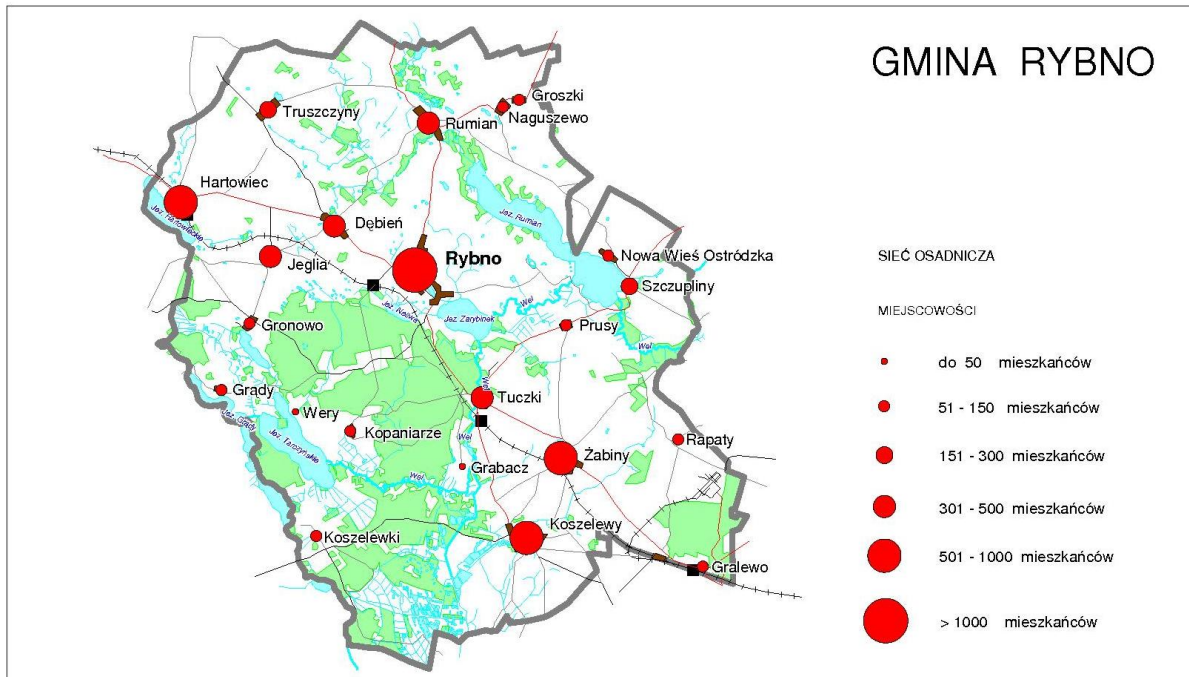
GMINA RYBNO

Truszczyny
Rumian
Groszki
Naguszewo
Hartowiec
Jez. Hartowieckie
Dębień
Jez. Rumian
Jeglia
Rybno
Nowa Wieś Ostródzka
Szczupliny
Jez. Rybno
Jez. Zarybinek
Wel
Gronowo
Prusy
Wel
Grądy
Wel
Tuczki
Wery
Jez. Grądy
Jez. Tarczyńskie
Kopaniarze
Wel
Rapaty
Grabacz
Żabiny
Wel
Koszelewy
Koszelewki
Gralewo

SIEĆ OSADNICZA

MIEJSCOWOŚCI

do 50 mieszkańców
51 - 150 mieszkańców
151 - 300 mieszkańców
301 - 500 mieszkańców
501 - 1000 mieszkańców
> 1000 mieszkańców